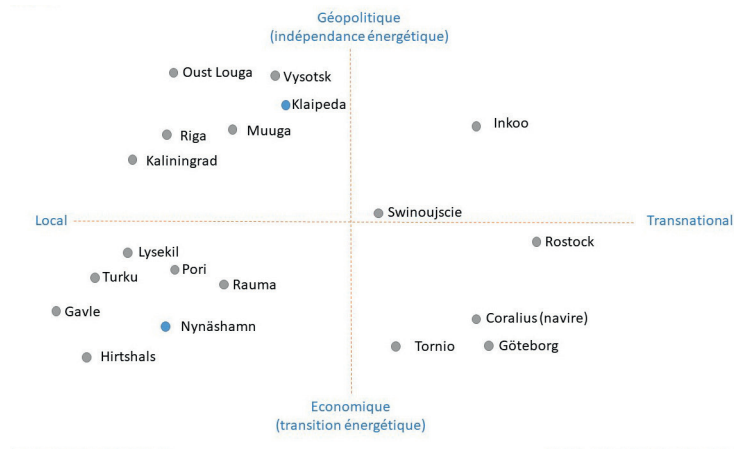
Géopolitique
(indépendance énergétique)

Oust Louga
Vysotsk
Klaipeda
Inkoo
Riga
Muuga
Kaliningrad

Local
Swinoujscie
Transnational

Rostock
Lysekil
Pori
Turku
Rauma
Gavle
Nynäshamn
Coralius (navire)
Tornio
Göteborg
Hirtshals

Economique
(transition énergétique)